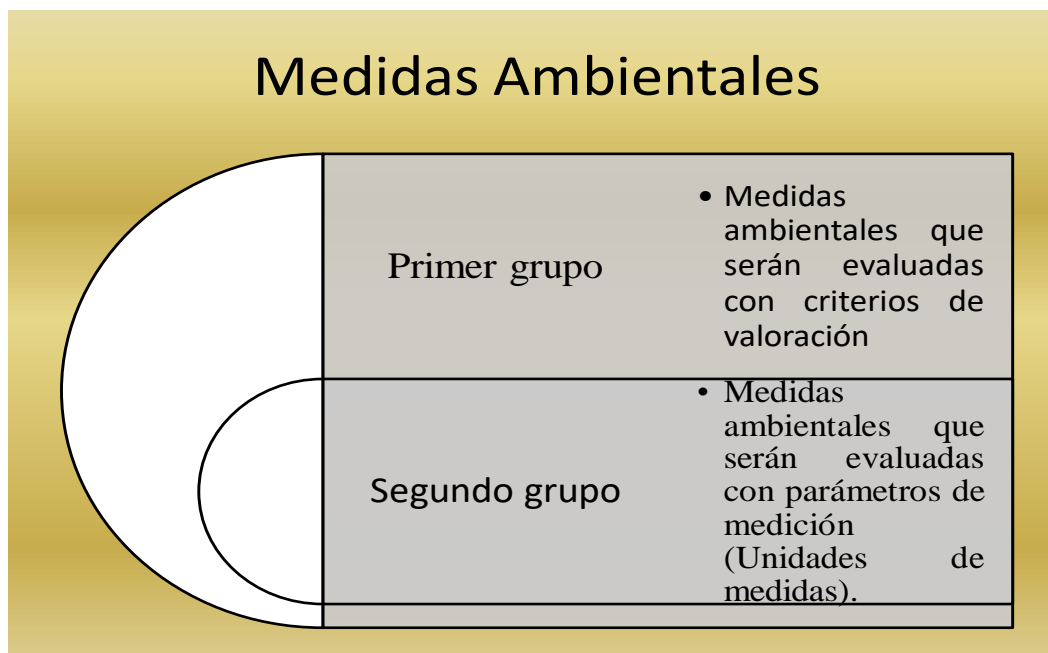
Medidas Ambientales

Primer grupo

- Medidas ambientales que serán evaluadas con criterios de valoración

Segundo grupo

- Medidas ambientales que serán evaluadas con parámetros de medición (Unidades de medidas).